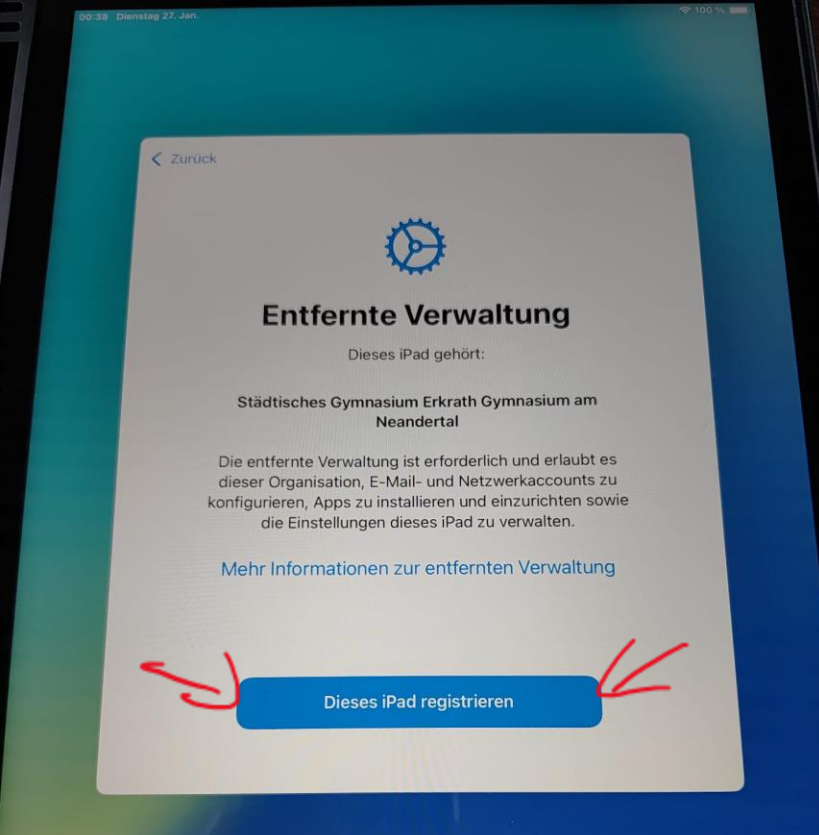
00:38 Dienstag 27. Jan.

100 %

< Zurück

Entfernte Verwaltung

Dieses iPad gehört:

Städtisches Gymnasium Erkrath Gymnasium am Neandertal

Die entfernte Verwaltung ist erforderlich und erlaubt es dieser Organisation, E-Mail- und Netzwerkaccounts zu konfigurieren, Apps zu installieren und einzurichten sowie die Einstellungen dieses iPad zu verwalten.

Mehr Informationen zur entfernten Verwaltung

Dieses iPad registrieren